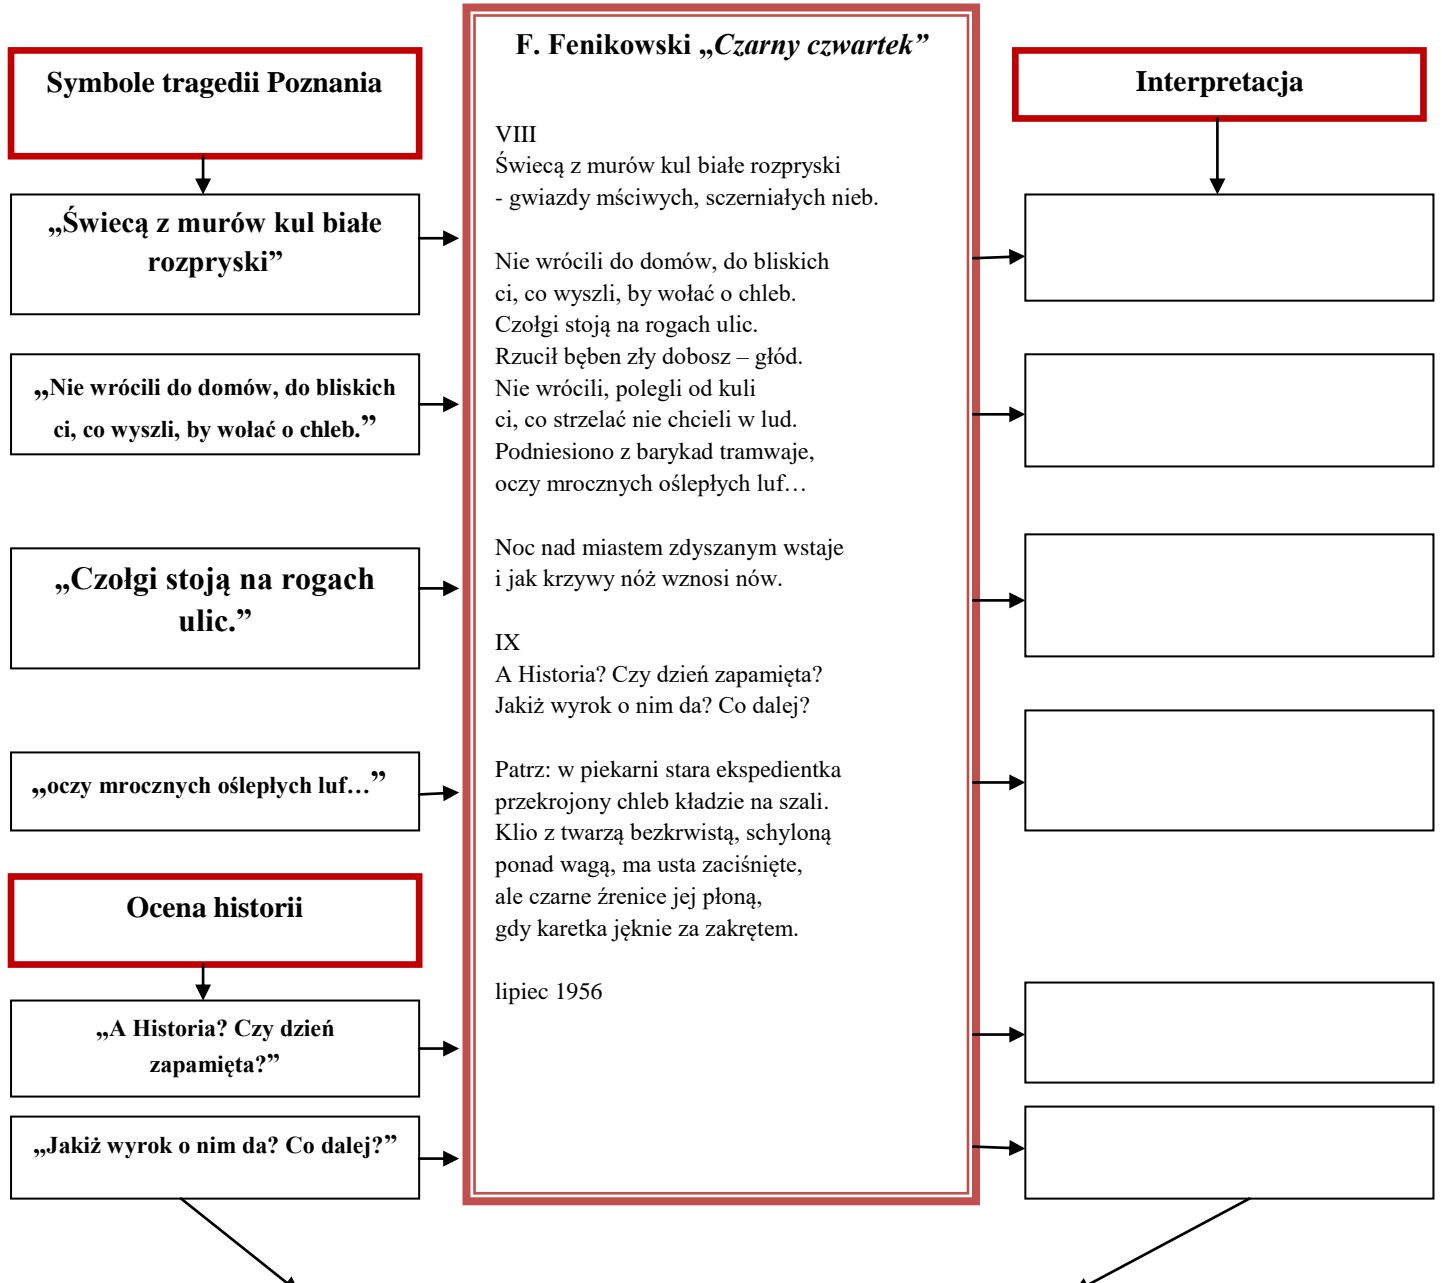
Symbole tragedii Poznania

„Świecą z murów kul białe rozpryski”

„Nie wrócili do domów, do bliskich ci, co wyszli, by wołać o chleb.”

„Czołgi stoją na rogach ulic.”

„oczy mrocznych oślepłych luf…”

Ocena historii

„A Historia? Czy dzień zapamięta?”

„Jakiż wyrok o nim da? Co dalej?”

F. Fenikowski „Czarny czwartek”

VIII
Świecą z murów kul białe rozpryski
- gwiazdy mściwych, sczerniałych nieb.

Nie wrócili do domów, do bliskich
ci, co wyszli, by wołać o chleb.
Czołgi stoją na rogach ulic.
Rzucił bęben zły dobosz – głód.
Nie wrócili, polegli od kuli
ci, co strzelać nie chcieli w lud.
Podniesiono z barykad tramwaje,
oczy mrocznych oślepłych luf…

Noc nad miastem zdyszanym wstaje
i jak krzywy nóż wznosi nów.

IX
A Historia? Czy dzień zapamięta?
Jakiż wyrok o nim da? Co dalej?

Patrz: w piekarni stara ekspedientka
przekrojony chleb kładzie na szali.
Klio z twarzą bezkrwistą, schyloną
ponad wagą, ma usta zaciśnięte,
ale czarne źrenice jej płoną,
gdy karetka jęknie za zakrętem.

lipiec 1956

Interpretacja